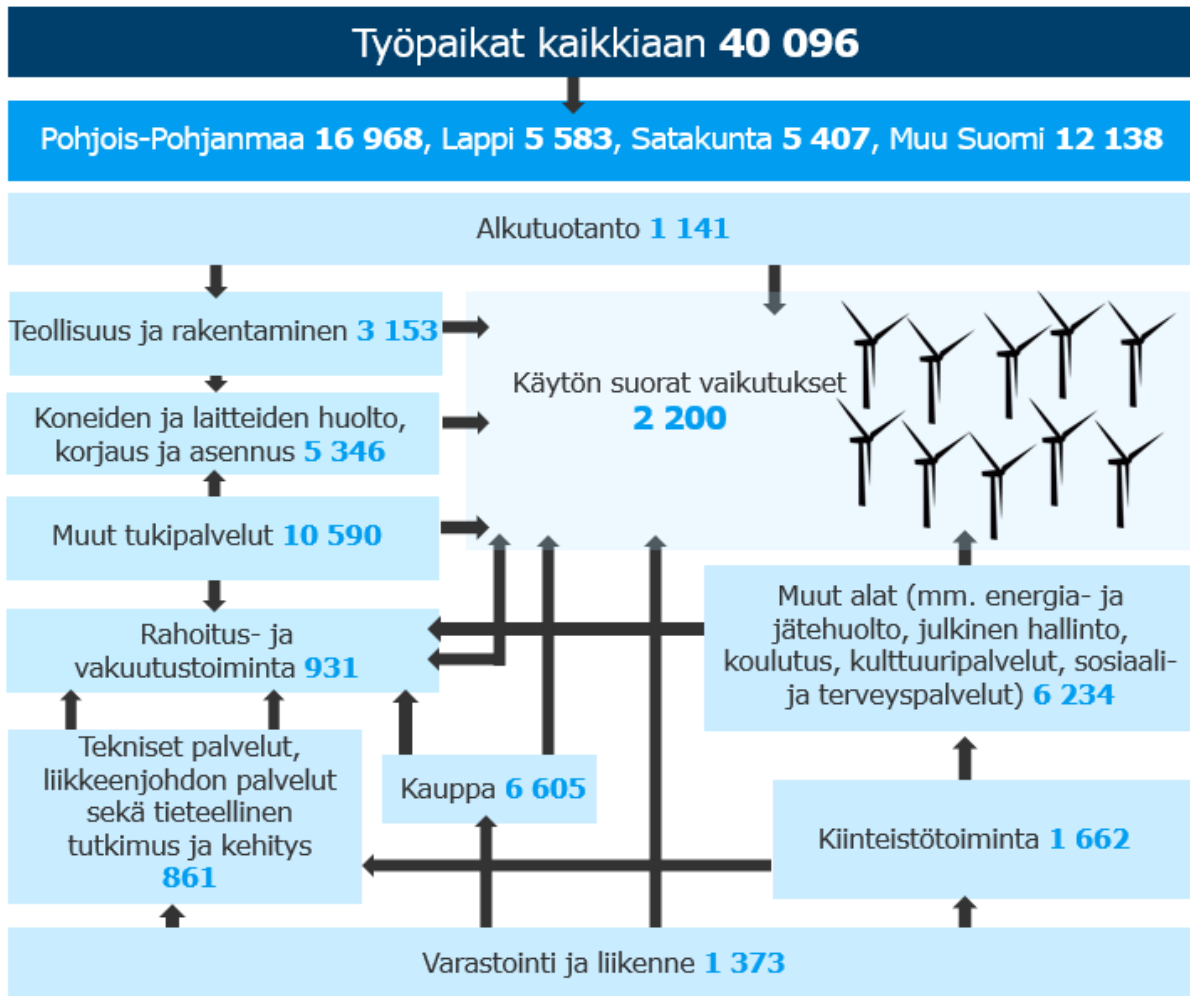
Työpaikat kaikkiaan 40 096

Pohjois-Pohjanmaa 16 968, Lappi 5 583, Satakunta 5 407, Muu Suomi 12 138

Alkutuotanto 1 141

Teollisuus ja rakentaminen 3 153

Käytön suorat vaikutukset
2 200

Koneiden ja laitteiden huolto, korjaus ja asennus 5 346

Muut tukipalvelut 10 590

Rahoitus- ja vakuutustoiminta 931

Muut alat (mm. energia- ja jätehuolto, julkinen hallinto, koulutus, kulttuuripalvelut, sosiaali- ja terveyspalvelut) 6 234

Tekniset palvelut, liikkeenjohdon palvelut sekä tieteellinen tutkimus ja kehitys
861

Kauppa 6 605

Kiinteistötoiminta 1 662

Varastointi ja liikenne 1 373